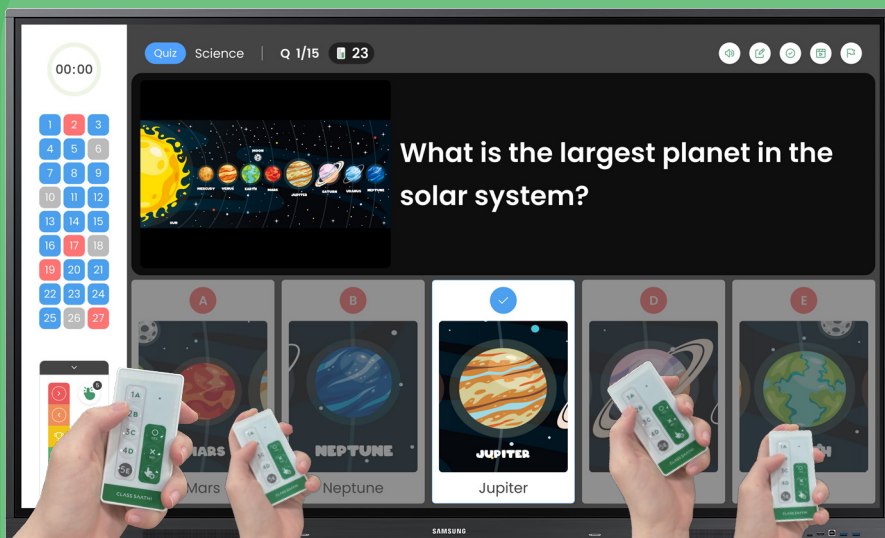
00:00

1 2 3
4 5 6
7 8 9
10 11 12
13 14 15
16 17 18
19 20 21
22 23 24
25 26 27

Quiz Science Q 1/15 23

MOON
MERCURY VENUS EARTH MARS JUPITER SATURN URANUS NEPTUNE
SUN

What is the largest planet in the solar system?

A
MARS
Mars

B
NEPTUNE
Neptune

JUPITER
Jupiter

D

E

1A
2B
3C
4D
5E
CLASS SAATHI

SAMSUNG